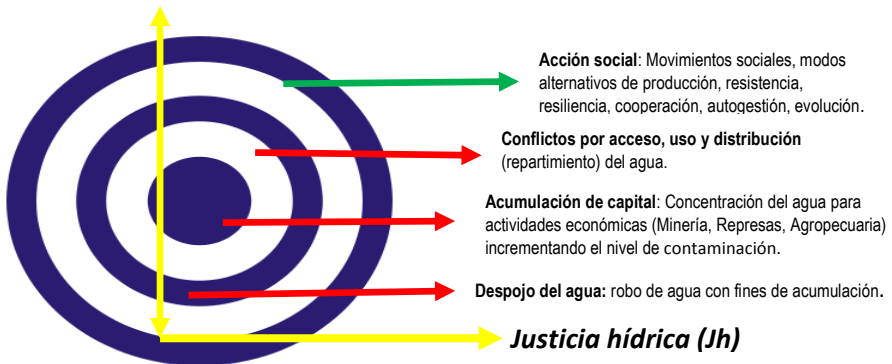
Acción social: Movimientos sociales, modos alternativos de producción, resistencia, resiliencia, cooperación, autogestión, evolución.

Conflictos por acceso, uso y distribución (repartimiento) del agua.

Acumulación de capital: Concentración del agua para actividades económicas (Minería, Represas, Agropecuaria) incrementando el nivel de contaminación.

Despojo del agua: robo de agua con fines de acumulación.

Justicia hídrica (Jh)